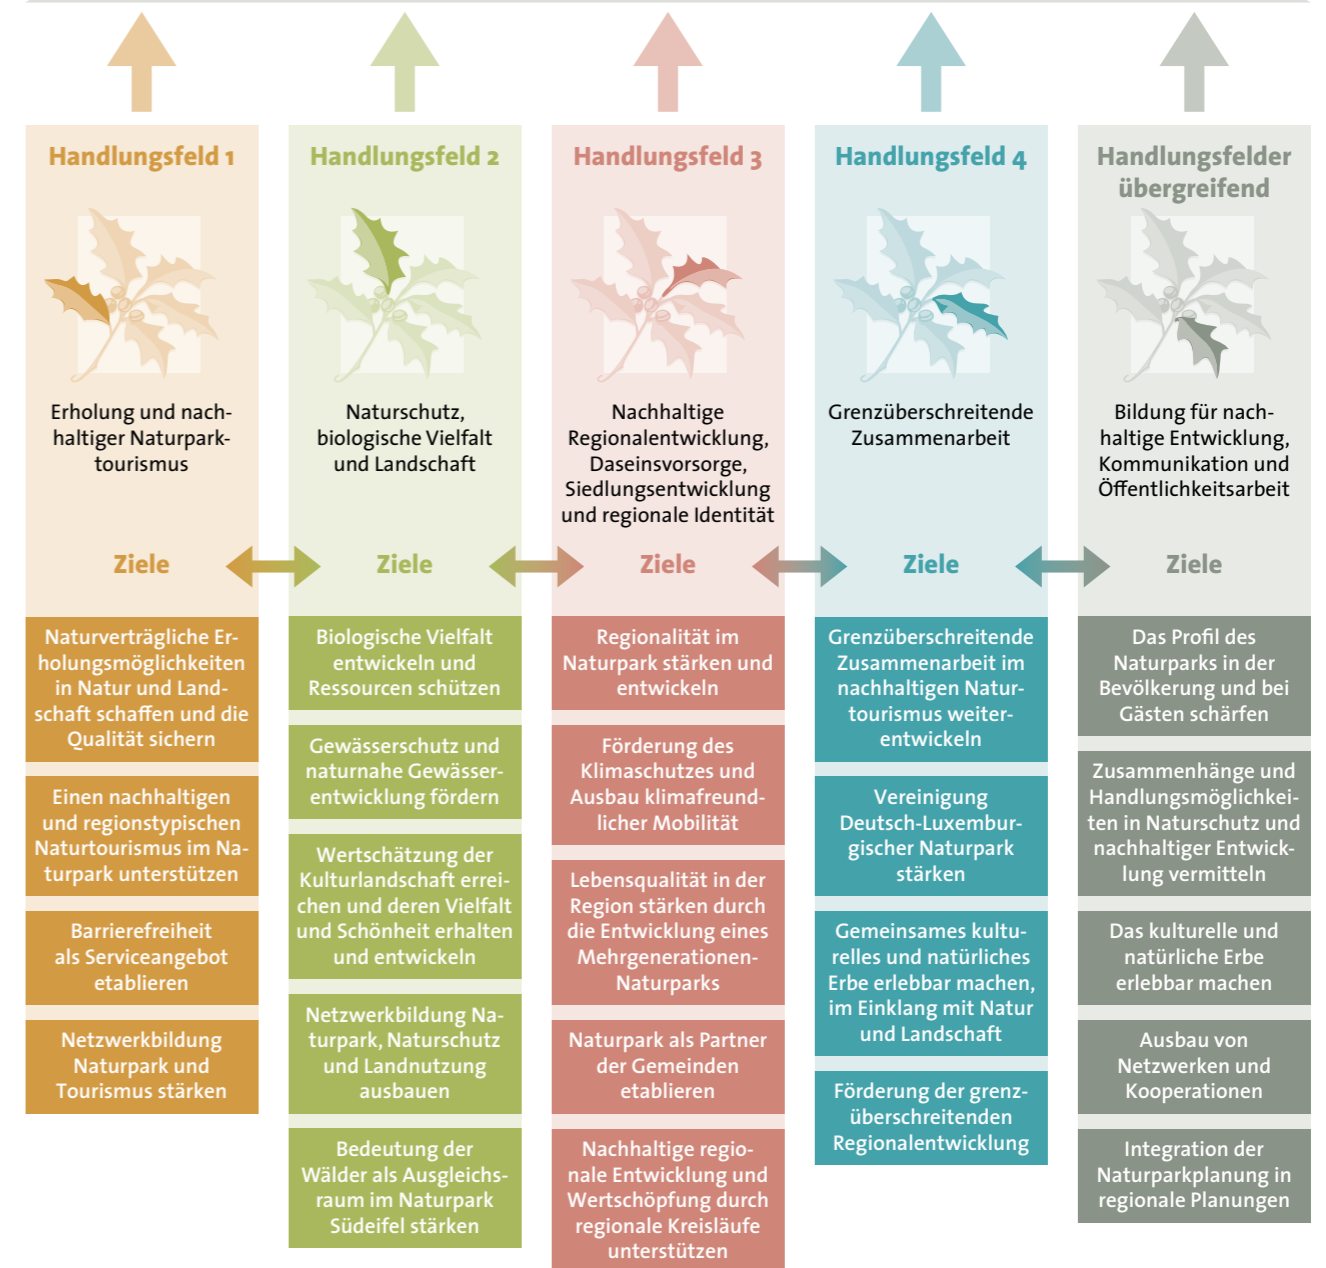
Handlungsfeld 1

Erholung und nachhaltiger Naturparktourismus

Ziele

Naturverträgliche Erholungsmöglichkeiten in Natur und Landschaft schaffen und die Qualität sichern

Einen nachhaltigen und regionstypischen Naturtourismus im Naturpark unterstützen

Barrierefreiheit als Serviceangebot etablieren

Netzwerkbildung Naturpark und Tourismus stärken

Handlungsfeld 2

Naturschutz, biologische Vielfalt und Landschaft

Ziele

Biologische Vielfalt entwickeln und Ressourcen schützen

Gewässerschutz und naturnahe Gewässerentwicklung fördern

Wertschätzung der Kulturlandschaft erreichen und deren Vielfalt und Schönheit erhalten und entwickeln

Netzwerkbildung Naturpark, Naturschutz und Landnutzung ausbauen

Bedeutung der Wälder als Ausgleichsraum im Naturpark Südeifel stärken

Handlungsfeld 3

Nachhaltige Regionalentwicklung, Daseinsvorsorge, Siedlungsentwicklung und regionale Identität

Ziele

Regionalität im Naturpark stärken und entwickeln

Förderung des Klimaschutzes und Ausbau klimafreundlicher Mobilität

Lebensqualität in der Region stärken durch die Entwicklung eines Mehrgenerationen-Naturparks

Naturpark als Partner der Gemeinden etablieren

Nachhaltige regionale Entwicklung und Wertschöpfung durch regionale Kreisläufe unterstützen

Handlungsfeld 4

Grenzüberschreitende Zusammenarbeit

Ziele

Grenzüberschreitende Zusammenarbeit im nachhaltigen Naturtourismus weiterentwickeln

Vereinigung Deutsch-Luxemburgischer Naturpark stärken

Gemeinsames kulturelles und natürliches Erbe erlebbar machen, im Einklang mit Natur und Landschaft

Förderung der grenzüberschreitenden Regionalentwicklung

Handlungsfelder übergreifend

Bildung für nachhaltige Entwicklung, Kommunikation und Öffentlichkeitsarbeit

Ziele

Das Profil des Naturparks in der Bevölkerung und bei Gästen schärfen

Zusammenhänge und Handlungsmöglichkeiten in Naturschutz und nachhaltiger Entwicklung vermitteln

Das kulturelle und natürliche Erbe erlebbar machen

Ausbau von Netzwerken und Kooperationen

Integration der Naturparkplanung in regionale Planungen